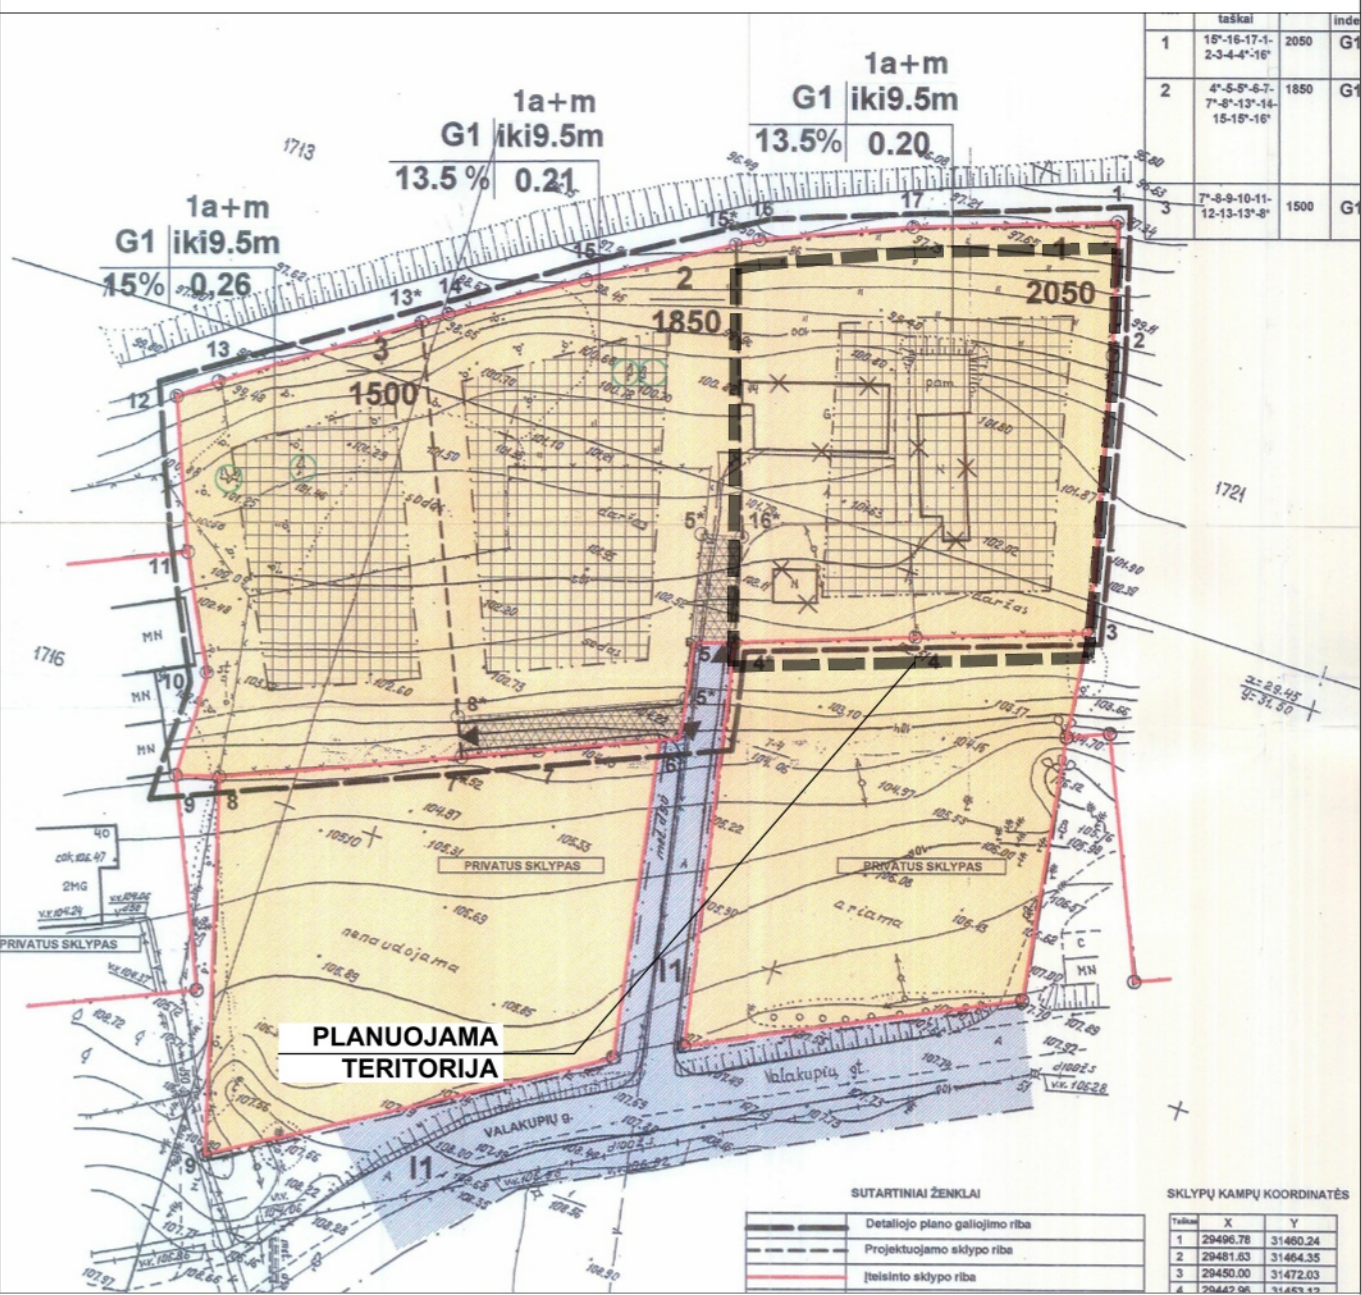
| | taškai | | inde |
|---|---|---|---|
| 1 | 15*-16-17-1-2-3-4-4*-16* | 2050 | G1 |
| 2 | 4*-5-5*-6-7-7*-8*-13*-14-15-15*-16* | 1850 | G1 |
| 3 | 7*-8-9-10-11-12-13-13*-8* | 1500 | G1 |

1a+m
G1 iki9.5m
13.5% 0.20

1a+m
G1 iki9.5m
13.5 % 0.21

1a+m
G1 iki9.5m
15% 0.26

1713

1
2050

2
1850

3
1500

1721

1716

MN

MN

MN

2MG

40

PRIVATUS SKLYPAS

PRIVATUS SKLYPAS

PRIVATUS SKLYPAS

sodas

daržas

nenaudojama

ariama

Valakupių g.

Valakupių gt.

I1

I1

PLANUOJAMA TERITORIJA

SUTARTINIAI ŽENKLAI

Detaliojo plano galiojimo riba

Projektuojamo sklypo riba

Įteisinto sklypo riba

SKLYPŲ KAMPŲ KOORDINATĖS

| Taškai | X | Y |
|---|---|---|
| 1 | 29496.78 | 31460.24 |
| 2 | 29481.63 | 31464.35 |
| 3 | 29450.00 | 31472.03 |
| 4 | 29442.96 | 31453.12 |